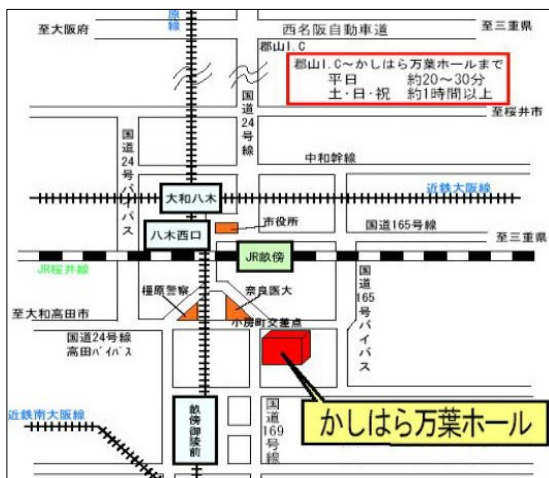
至大阪府
原線
西名阪自動車道
至三重県
郡山I.C
郡山I.C～かしはら万葉ホールまで
平日　約20～30分
土・日・祝　約1時間以上
至桜井市
国道24号線
国道24号バイパス
中和幹線
大和八木
近鉄大阪線
市役所
八木西口
国道165号線
JR畝傍
至三重県
JR桜井線
橿原警察
奈良医大
国道165号バイパス
至大和高田市
小房町交差点
国道24号線 高田バイパス
近鉄南大阪線
畝傍御陵前
国道169号線
かしはら万葉ホール